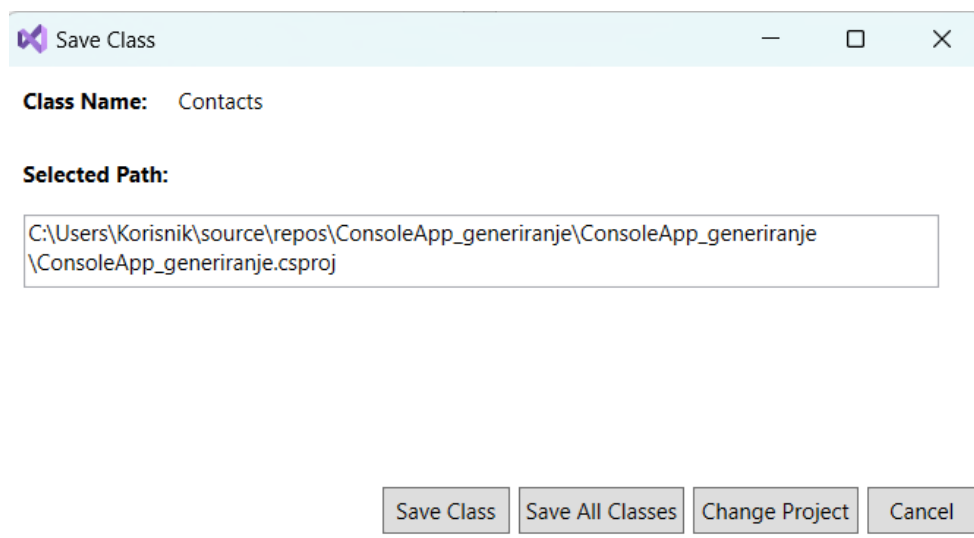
Save Class

Class Name: Contacts

Selected Path:

C:\Users\Korisnik\source\repos\ConsoleApp_generiranje\ConsoleApp_generiranje\ConsoleApp_generiranje.csproj

Save Class | Save All Classes | Change Project | Cancel